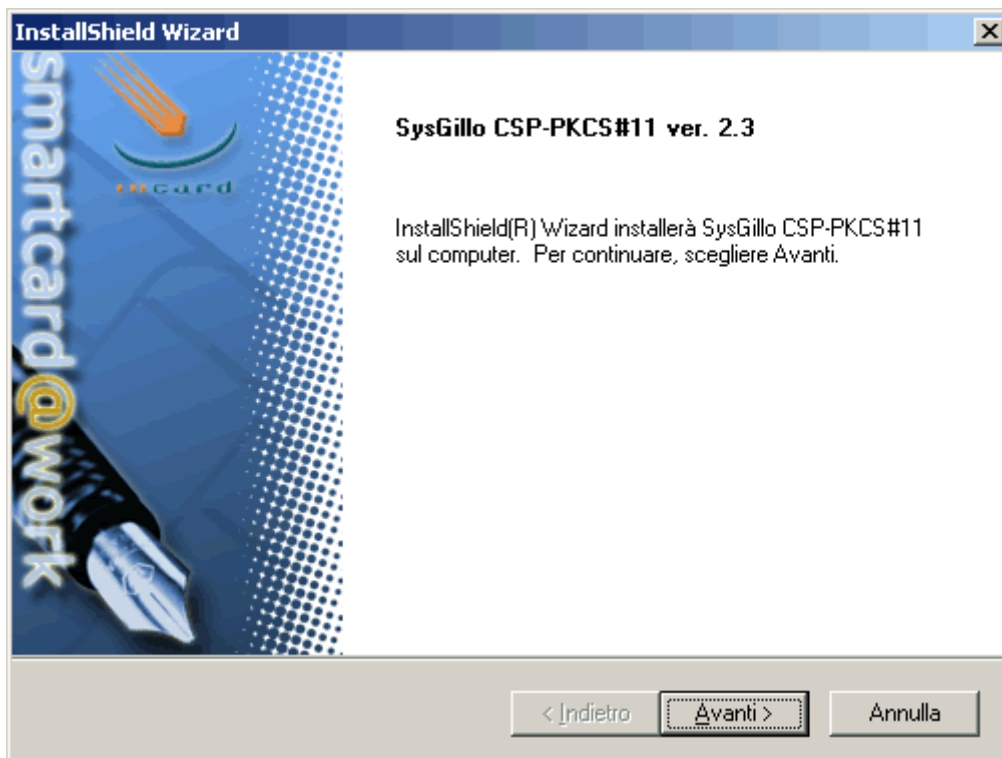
InstallShield Wizard

smartcard@work

card

SysGillo CSP-PKCS#11 ver. 2.3

InstallShield(R) Wizard installerà SysGillo CSP-PKCS#11 sul computer. Per continuare, scegliere Avanti.

< Indietro

Avanti >

Annulla